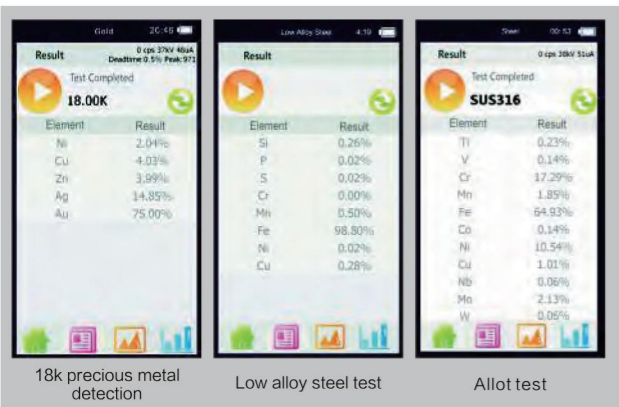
Gold 20:46

Result
0 cps 37kV 46uA
Deadtime 0.5% Peak 971

Test Completed
18.00K

| Element | Result |
|---|---|
| Ni | 2.04% |
| Cu | 4.03% |
| Zn | 3.99% |
| Ag | 14.85% |
| Au | 75.00% |

18k precious metal detection

Low Alloy Steel 4:19

Result

| Element | Result |
|---|---|
| Si | 0.26% |
| P | 0.02% |
| S | 0.02% |
| Cr | 0.00% |
| Mn | 0.50% |
| Fe | 98.80% |
| Ni | 0.02% |
| Cu | 0.28% |

Low alloy steel test

Steel 00:53

Result
0 cps 38kV 51uA

Test Completed
SUS316

| Element | Result |
|---|---|
| Ti | 0.23% |
| V | 0.14% |
| Cr | 17.29% |
| Mn | 1.85% |
| Fe | 64.93% |
| Co | 0.14% |
| Ni | 10.54% |
| Cu | 1.01% |
| Nb | 0.06% |
| Mo | 2.13% |
| W | 0.06% |

Allot test